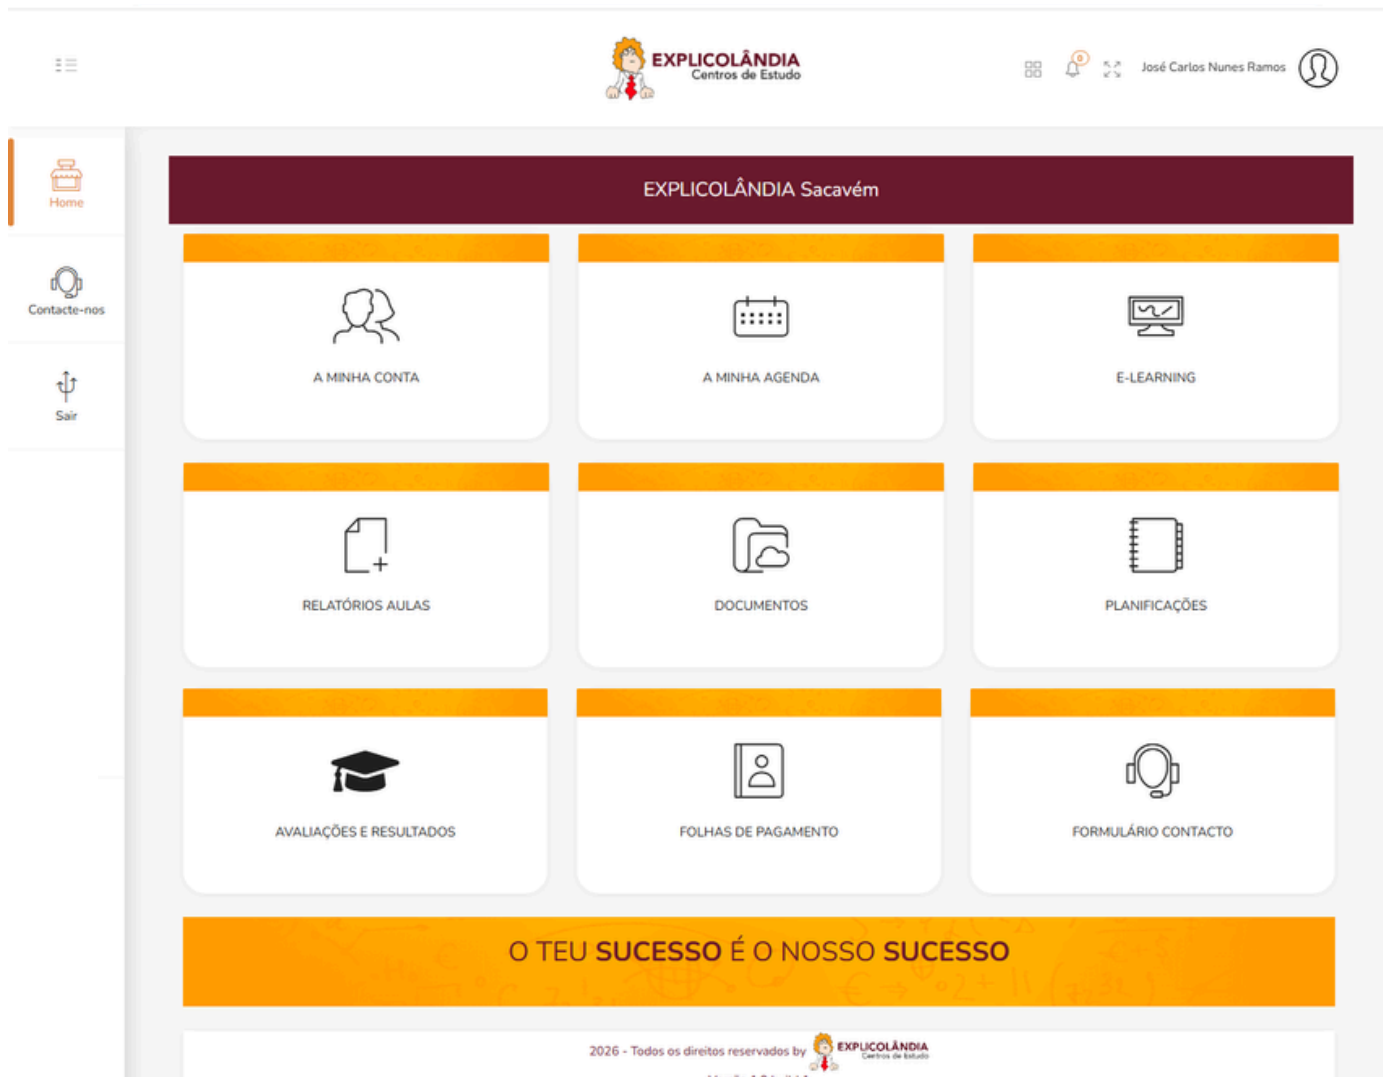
EXPLICOLÂNDIA
Centros de Estudo

José Carlos Nunes Ramos

Home

Contacte-nos

Sair

EXPLICOLÂNDIA Sacavém

A MINHA CONTA

A MINHA AGENDA

E-LEARNING

RELATÓRIOS AULAS

DOCUMENTOS

PLANIFICAÇÕES

AVALIAÇÕES E RESULTADOS

FOLHAS DE PAGAMENTO

FORMULÁRIO CONTACTO

O TEU **SUCESSO** É O NOSSO **SUCESSO**

2026 - Todos os direitos reservados by EXPLICOLÂNDIA Centros de Estudo

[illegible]